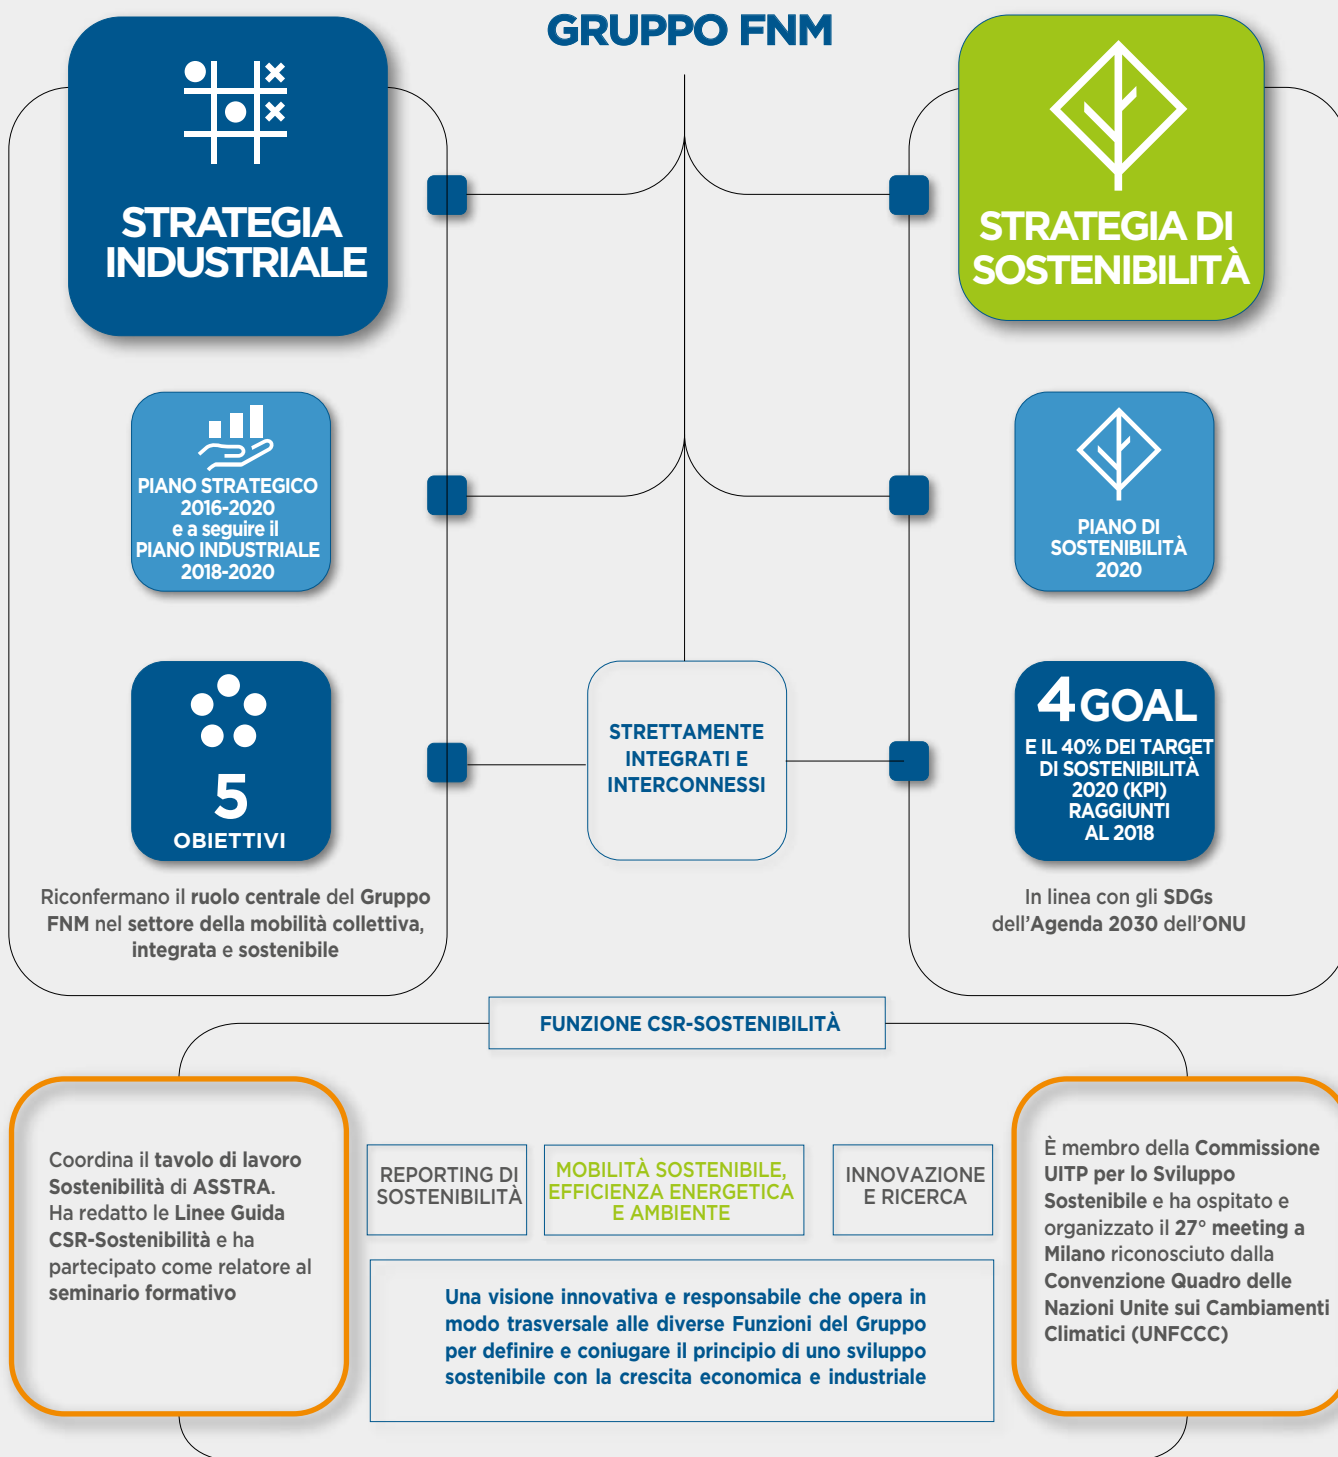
GRUPPO FNM

STRATEGIA INDUSTRIALE

STRATEGIA DI SOSTENIBILITÀ

PIANO STRATEGICO 2016-2020 e a seguire il PIANO INDUSTRIALE 2018-2020

PIANO DI SOSTENIBILITÀ 2020

5 OBIETTIVI

STRETTAMENTE INTEGRATI E INTERCONNESSI

4 GOAL E IL 40% DEI TARGET DI SOSTENIBILITÀ 2020 (KPI) RAGGIUNTI AL 2018

Riconfermano il ruolo centrale del Gruppo FNM nel settore della mobilità collettiva, integrata e sostenibile

In linea con gli SDGs dell'Agenda 2030 dell'ONU

FUNZIONE CSR-SOSTENIBILITÀ

Coordina il tavolo di lavoro Sostenibilità di ASSTRA. Ha redatto le Linee Guida CSR-Sostenibilità e ha partecipato come relatore al seminario formativo

REPORTING DI SOSTENIBILITÀ

MOBILITÀ SOSTENIBILE, EFFICIENZA ENERGETICA E AMBIENTE

INNOVAZIONE E RICERCA

Una visione innovativa e responsabile che opera in modo trasversale alle diverse Funzioni del Gruppo per definire e coniugare il principio di uno sviluppo sostenibile con la crescita economica e industriale

È membro della Commissione UITP per lo Sviluppo Sostenibile e ha ospitato e organizzato il 27° meeting a Milano riconosciuto dalla Convenzione Quadro delle Nazioni Unite sui Cambiamenti Climatici (UNFCCC)